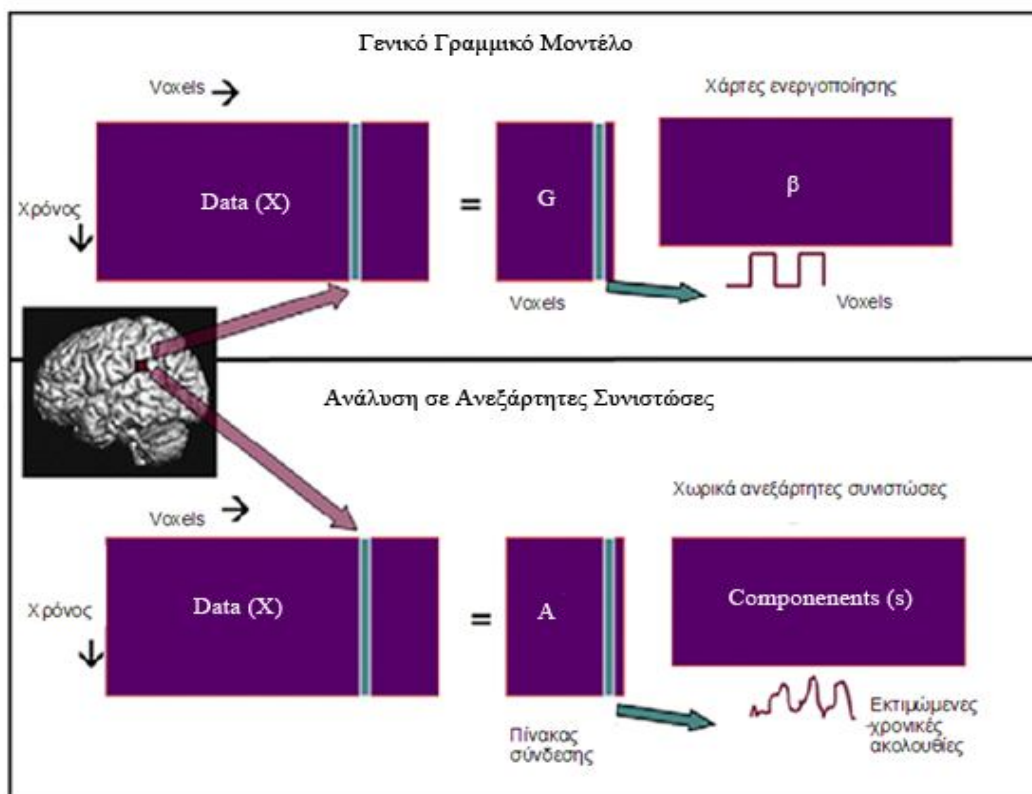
Γενικό Γραμμικό Μοντέλο

Voxels

Χάρτες ενεργοποίησης

Χρόνος

Data (X)

=

G

β

Voxels

Voxels

Ανάλυση σε Ανεξάρτητες Συνιστώσες

Χωρικά ανεξάρτητες συνιστώσες

Voxels

Χρόνος

Data (X)

=

A

Componenents (s)

Εκτιμώμενες χρονικές ακολουθίες

Πίνακας σύνδεσης